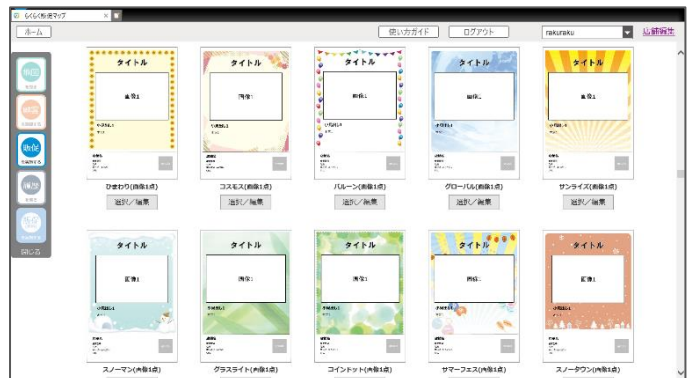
らくらく販促マップ ×

ホーム

使い方ガイド　ログアウト　rakuraku　新着情報

閉じる

タイトル
画像1

ひまわり(画像1点)
選択／編集

タイトル
画像1

コスモス(画像1点)
選択／編集

タイトル
画像1

バルーン(画像1点)
選択／編集

タイトル
画像1

グローバル(画像1点)
選択／編集

タイトル
画像1

サンライズ(画像1点)
選択／編集

タイトル
画像1

スノーマン(画像1点)

タイトル
画像1

グラスライト(画像1点)

タイトル
画像1

コインドット(画像1点)

タイトル
画像1

サマーフェス(画像1点)

タイトル
画像1

スノータウン(画像1点)